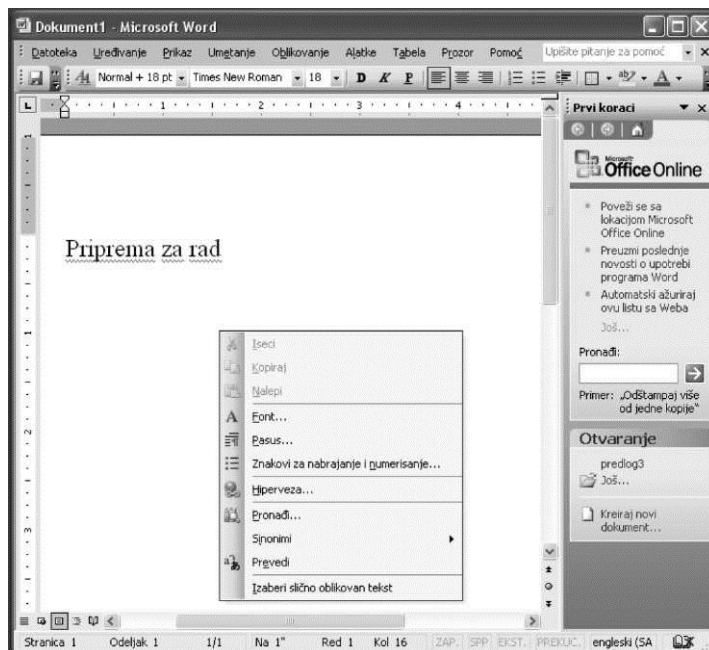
Dokument1 - Microsoft Word

Datoteka Uređivanje Prikaz Umetanje Oblikovanje Alatke Tabela Prozor Pomoć Upišite pitanje za pomoć

Normal + 18 pt Times New Roman 18 D K P

Prvi koraci

Microsoft Office Online

Poveži se sa lokacijom Microsoft Office Online

Preuzmi poslednje novosti o upotrebi programa Word

Automatski ažuriraj ovu listu sa Weba

Još...

Pronađi:

Primer: „Odštampaj više od jedne kopije"

Otvaranje

predlog3

Još...

Kreiraj novi dokument...

Priprema za rad

Iseci
Kopiraj
Nalepi
Font...
Pasus...
Znakovi za nabrajanje i numerisanje...
Hiperveza...
Pronađi...
Sinonimi
Prevedi
Izaberi slično oblikovan tekst

Stranica 1 Odeljak 1 1/1 Na 1" Red 1 Kol 16 ZAP. SPP EKST. PREKUC. engleski (SA